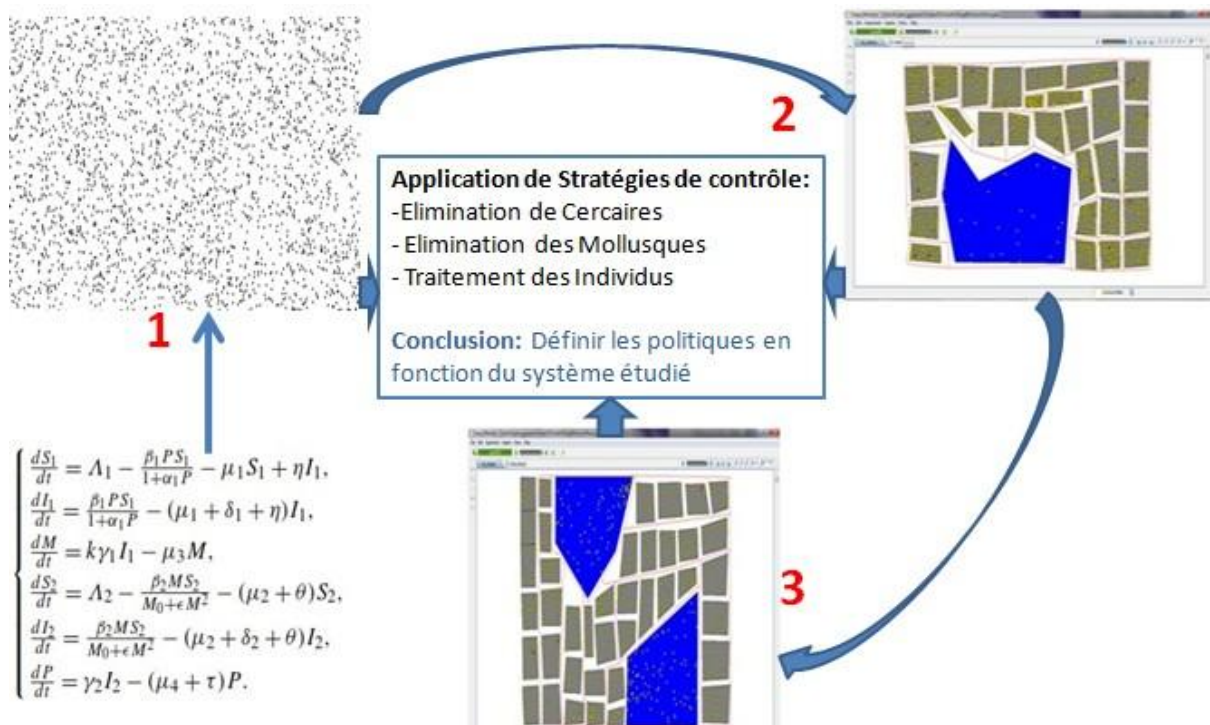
2

Application de Stratégies de contrôle:
-Elimination de Cercaires
- Elimination des Mollusques
- Traitement des Individus

Conclusion: Définir les politiques en fonction du système étudié

1

3

$$\begin{cases} \frac{dS_1}{dt} = \Lambda_1 - \frac{\beta_1 P S_1}{1+\alpha_1 P} - \mu_1 S_1 + \eta I_1, \\ \frac{dI_1}{dt} = \frac{\beta_1 P S_1}{1+\alpha_1 P} - (\mu_1 + \delta_1 + \eta) I_1, \\ \frac{dM}{dt} = k\gamma_1 I_1 - \mu_3 M, \\ \frac{dS_2}{dt} = \Lambda_2 - \frac{\beta_2 M S_2}{M_0 + \epsilon M^2} - (\mu_2 + \theta) S_2, \\ \frac{dI_2}{dt} = \frac{\beta_2 M S_2}{M_0 + \epsilon M^2} - (\mu_2 + \delta_2 + \theta) I_2, \\ \frac{dP}{dt} = \gamma_2 I_2 - (\mu_4 + \tau) P. \end{cases}$$